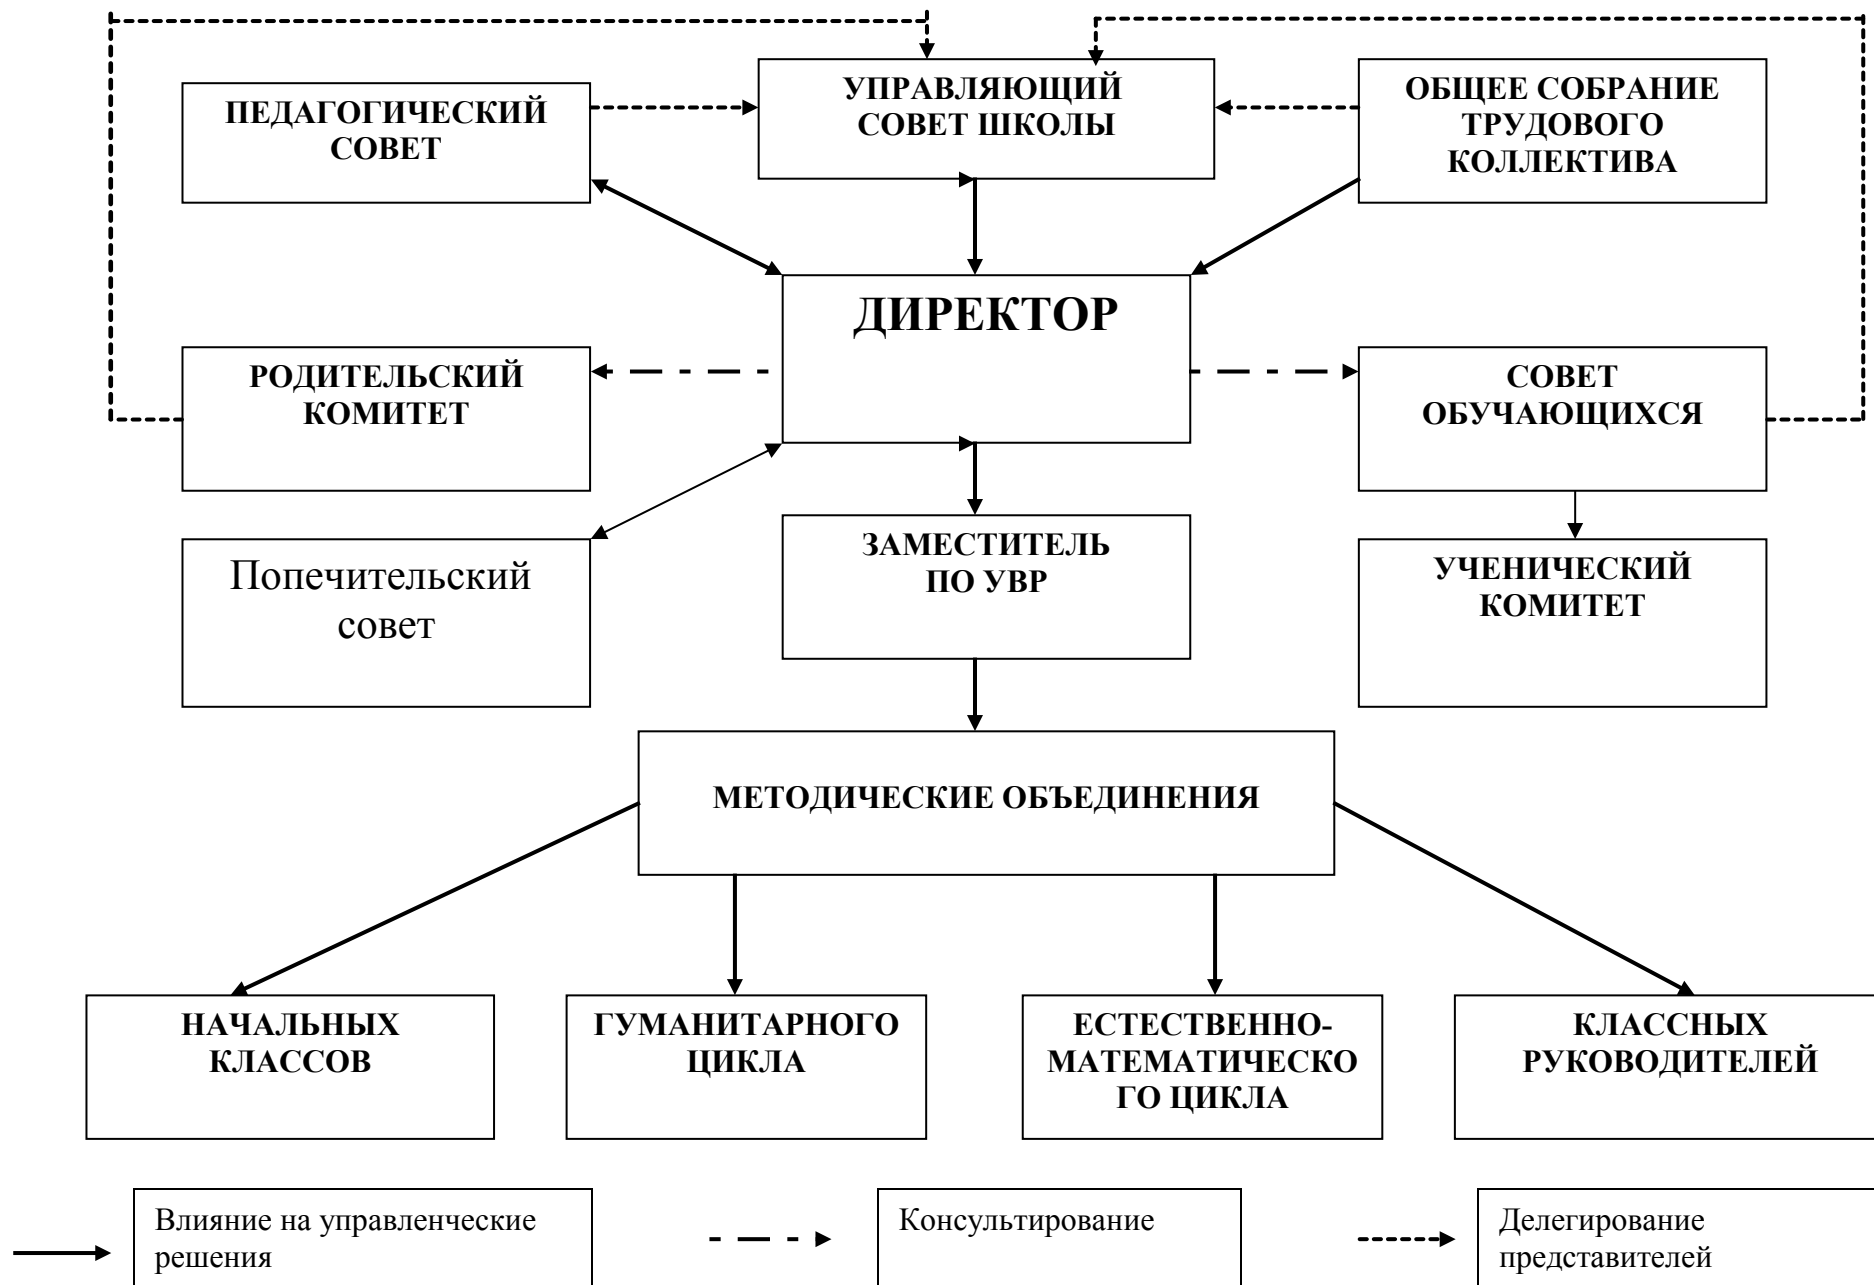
ПЕДАГОГИЧЕСКИЙ СОВЕТ

УПРАВЛЯЮЩИЙ СОВЕТ ШКОЛЫ

ОБЩЕЕ СОБРАНИЕ ТРУДОВОГО КОЛЛЕКТИВА

ДИРЕКТОР

РОДИТЕЛЬСКИЙ КОМИТЕТ

СОВЕТ ОБУЧАЮЩИХСЯ

Попечительский совет

ЗАМЕСТИТЕЛЬ ПО УВР

УЧЕНИЧЕСКИЙ КОМИТЕТ

МЕТОДИЧЕСКИЕ ОБЪЕДИНЕНИЯ

НАЧАЛЬНЫХ КЛАССОВ

ГУМАНИТАРНОГО ЦИКЛА

ЕСТЕСТВЕННО-МАТЕМАТИЧЕСКО ГО ЦИКЛА

КЛАССНЫХ РУКОВОДИТЕЛЕЙ

Влияние на управленческие решения

Консультирование

Делегирование представителей